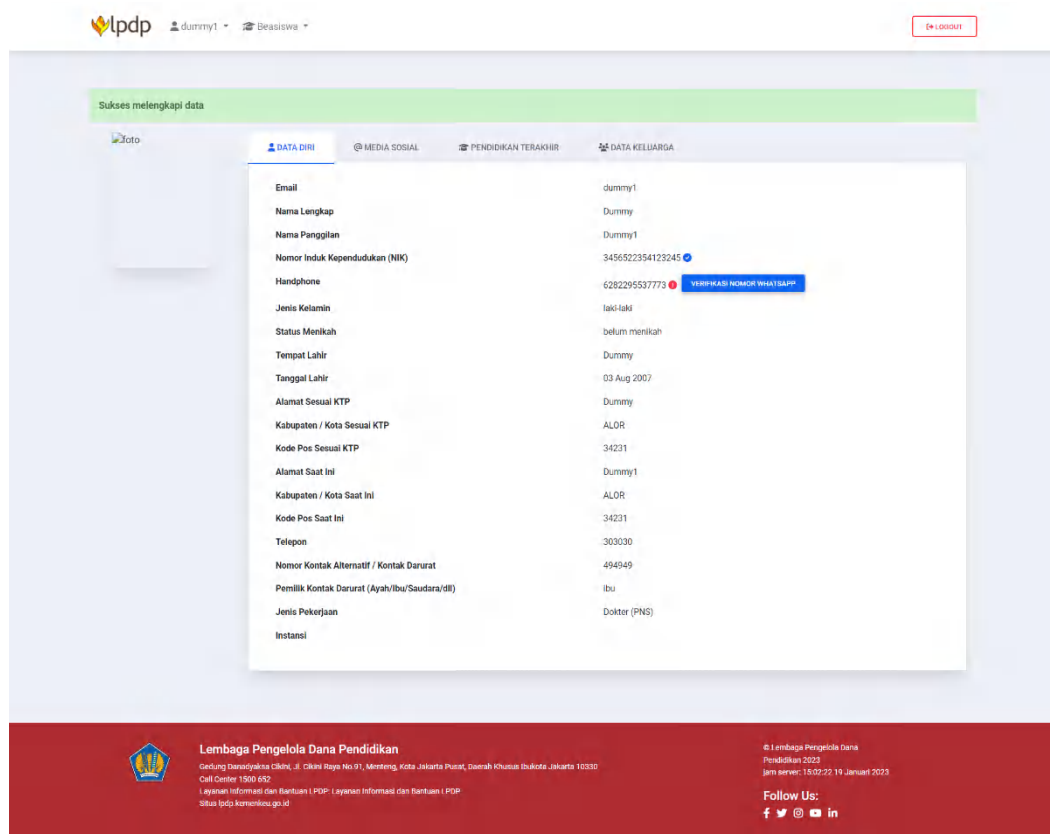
lpdp dummy1 ▾ Beasiswa ▾

LOGOUT

Sukses melengkapi data

foto

DATA DIRI | @ MEDIA SOSIAL | PENDIDIKAN TERAKHIR | DATA KELUARGA

| | |
|---|---|
| Email | dummy1 |
| Nama Lengkap | Dummy |
| Nama Panggilan | Dummy1 |
| Nomor Induk Kependudukan (NIK) | 3456522354123245 |
| Handphone | 6282295537773 VERIFIKASI NOMOR WHATSAPP |
| Jenis Kelamin | laki-laki |
| Status Menikah | belum menikah |
| Tempat Lahir | Dummy |
| Tanggal Lahir | 03 Aug 2007 |
| Alamat Sesuai KTP | Dummy |
| Kabupaten / Kota Sesuai KTP | ALOR |
| Kode Pos Sesuai KTP | 34231 |
| Alamat Saat Ini | Dummy1 |
| Kabupaten / Kota Saat Ini | ALOR |
| Kode Pos Saat Ini | 34231 |
| Telepon | 303030 |
| Nomor Kontak Alternatif / Kontak Darurat | 494949 |
| Pemilik Kontak Darurat (Ayah/Ibu/Saudara/dll) | ibu |
| Jenis Pekerjaan | Dokter (PNS) |
| Instansi | |

Lembaga Pengelola Dana Pendidikan
Gedung Danadyaksa Cikini, Jl. Cikini Raya No.91, Menteng, Kota Jakarta Pusat, Daerah Khusus Ibukota Jakarta 10330
Call Center 1500 652
Layanan Informasi dan Bantuan LPDP: Layanan Informasi dan Bantuan LPDP
Situs lpdp.kemenkeu.go.id

© Lembaga Pengelola Dana Pendidikan 2023
Jam server: 15:02:22 19 Januari 2023

Follow Us: